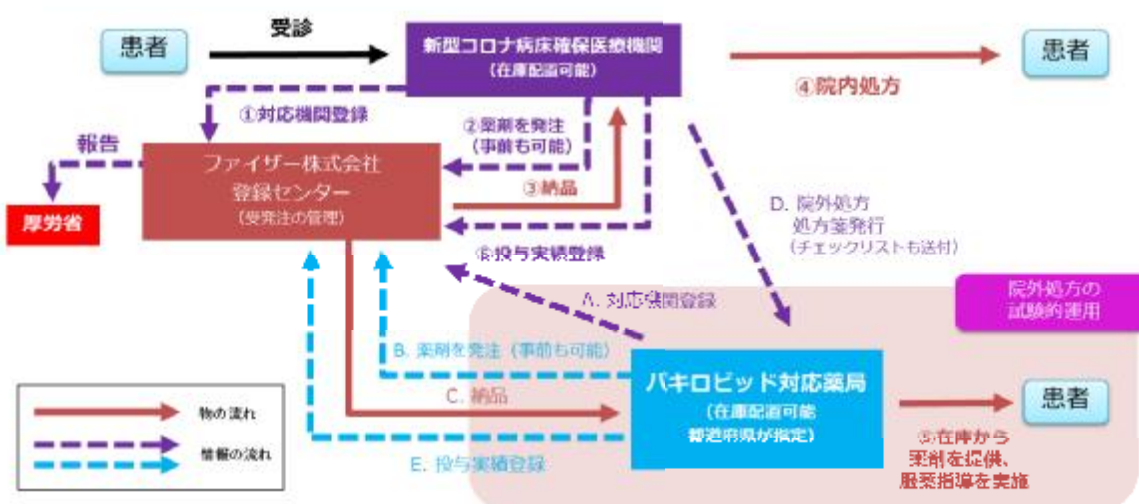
患者

受診

新型コロナ病床確保医療機関
（在庫配置可能）

患者

④院内処方

①対応機関登録

報告

②薬剤を発注
（事前も可能）

ファイザー株式会社
登録センター
（受発注の管理）

③納品

厚労省

⑤投与実績登録

D. 院外処方
処方箋発行
（チェックリストも送付）

院外処方の
試験的運用

A. 対応機関登録

B. 薬剤を発注（事前も可能）

パキロビッド対応薬局
（在庫配置可能
都道府県が指定）

C. 納品

患者

物の流れ

情報の流れ

E. 投与実績登録

⑤在庫から
薬剤を提供、
服薬指導を実施